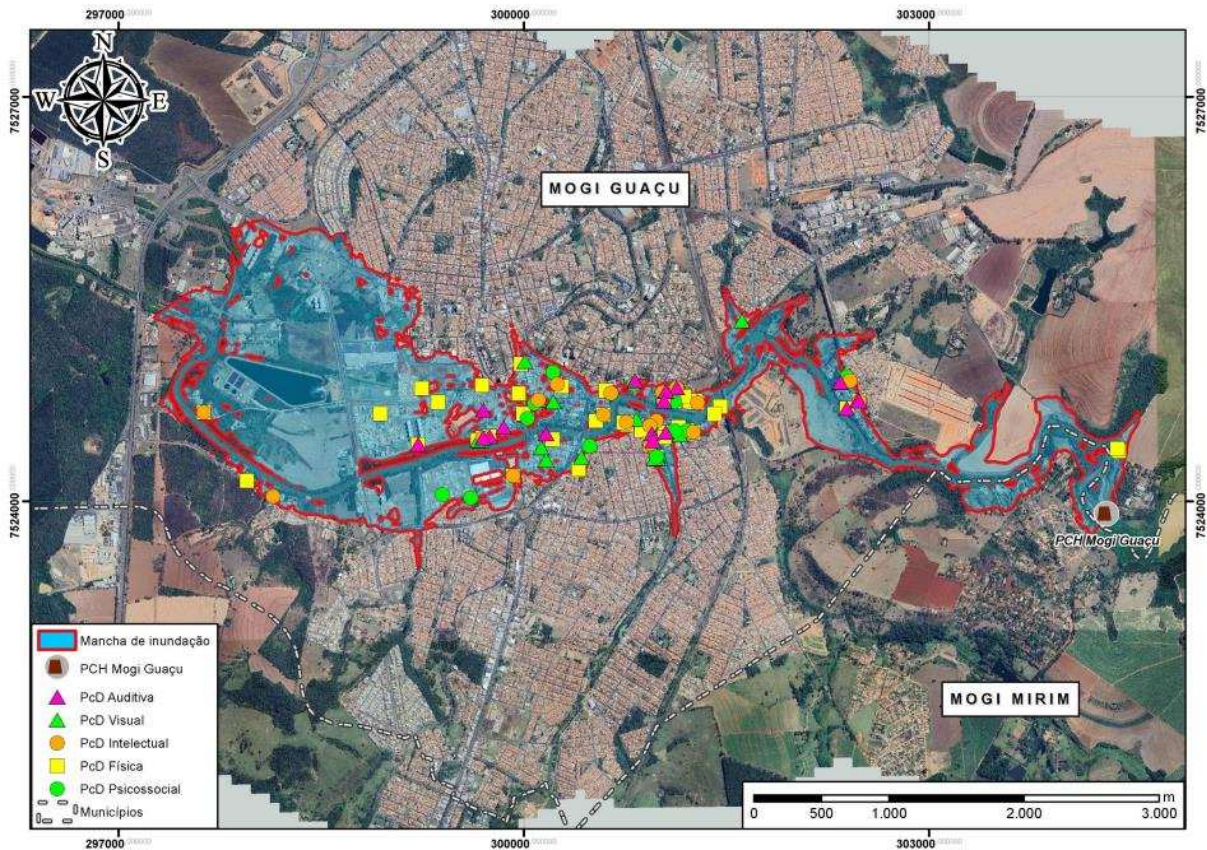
297000
300000
303000
7527000
7527000
7524000
7524000
N
W
E
S
MOGI GUAÇU
PCH Mogi Guaçu
MOGI MIRIM
Mancha de inundação
PCH Mogi Guaçu
PcD Auditiva
PcD Visual
PcD Intelectual
PcD Física
PcD Psicossocial
Municípios
m
0 500 1.000 2.000 3.000
297000
300000
303000